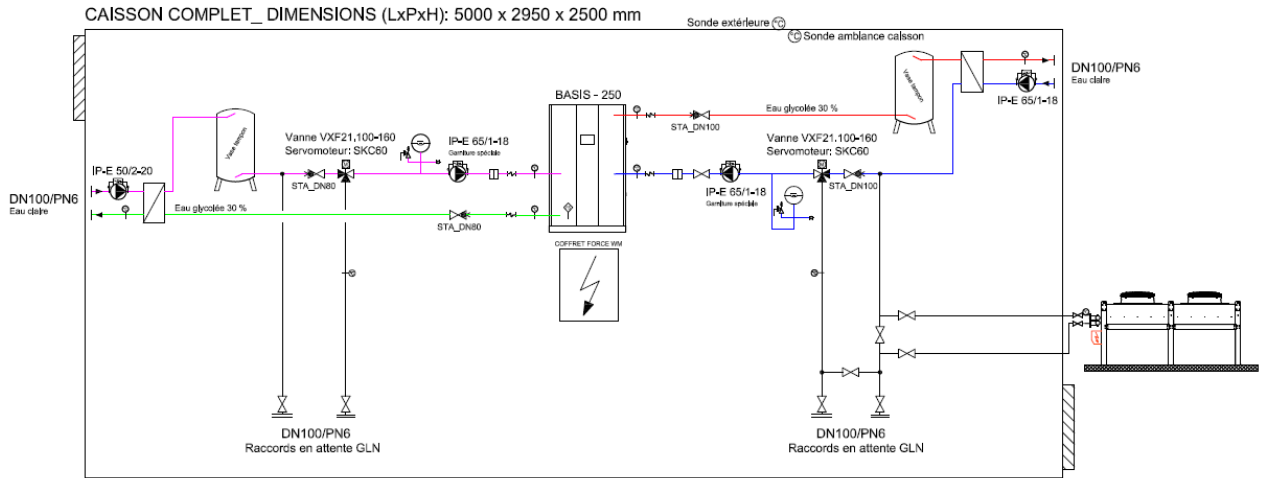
CAISSON COMPLET_ DIMENSIONS (LxPxH): 5000 x 2950 x 2500 mm

Sonde extérieure

Sonde ambiance caisson

DN100/PN6
Eau claire

IP-E 65/1-18

Vase tampon

BASIS - 250

Eau glycolée 30 %

STA_DN100

Vase tampon

Vanne VXF21,100-160
Servomoteur: SKC60

IP-E 65/1-18
Garniture spéciale

Vanne VXF21,100-160
Servomoteur: SKC60

IP-E 50/2-20

STA_DN80

STA_DN100

DN100/PN6
Eau claire

IP-E 65/1-18
Garniture spéciale

Eau glycolée 30 %

STA_DN80

COFFRET FORCE WM

DN100/PN6
Raccords en attente GLN

DN100/PN6
Raccords en attente GLN